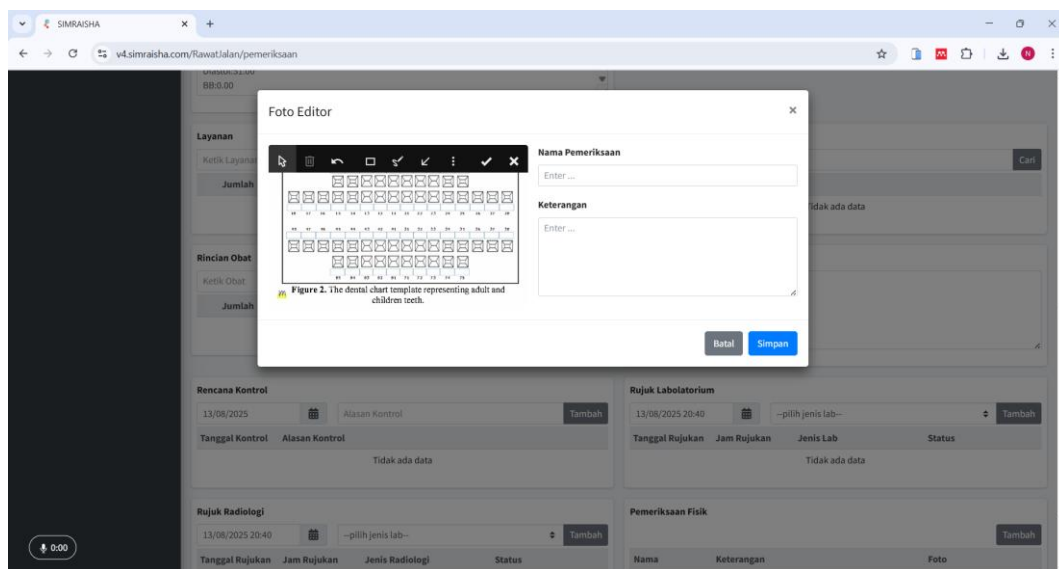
SIMRAISHA

v4.simraisha.com/RawatJalan/pemeriksaan

Diastol:51.00
BB:0.00

Layanan

Ketik Layanan

Jumlah

Cari

Tidak ada data

Rincian Obat

Ketik Obat

Jumlah

Foto Editor

×

18 17 16 15 14 13 12 11 21 22 23 24 25 26 27 28

48 47 46 45 44 43 42 41 31 32 33 34 35 36 37 38

85 84 83 82 81 71 72 73 74 75

Figure 2. The dental chart template representing adult and children teeth.

Nama Pemeriksaan

Enter ...

Keterangan

Enter ...

Batal

Simpan

Rencana Kontrol

13/08/2025

Alasan Kontrol

Tambah

Tanggal Kontrol Alasan Kontrol

Tidak ada data

Rujuk Labolatorium

13/08/2025 20:40

--pilih jenis lab--

Tambah

Tanggal Rujukan Jam Rujukan Jenis Lab Status

Tidak ada data

Rujuk Radiologi

13/08/2025 20:40

--pilih jenis lab--

Tambah

Tanggal Rujukan Jam Rujukan Jenis Radiologi Status

Pemeriksaan Fisik

Tambah

Nama Keterangan Foto

0:00